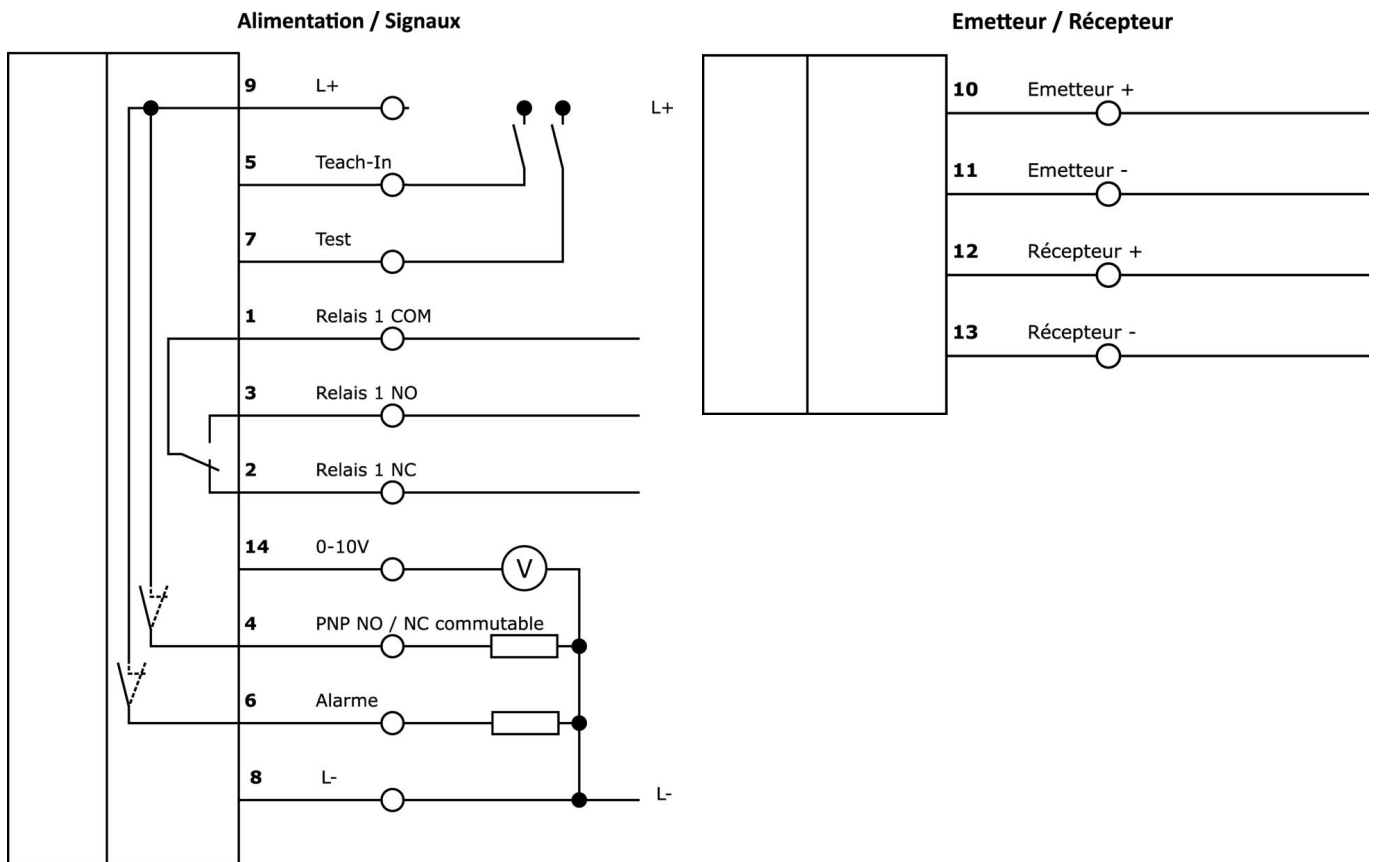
Alimentation / Signaux

9 L+

L+

5 Teach-In

7 Test

1 Relais 1 COM

3 Relais 1 NO

2 Relais 1 NC

14 0-10V

V

4 PNP NO / NC commutable

6 Alarme

8 L-

L-

Emetteur / Récepteur

10 Emetteur +

11 Emetteur -

12 Récepteur +

13 Récepteur -